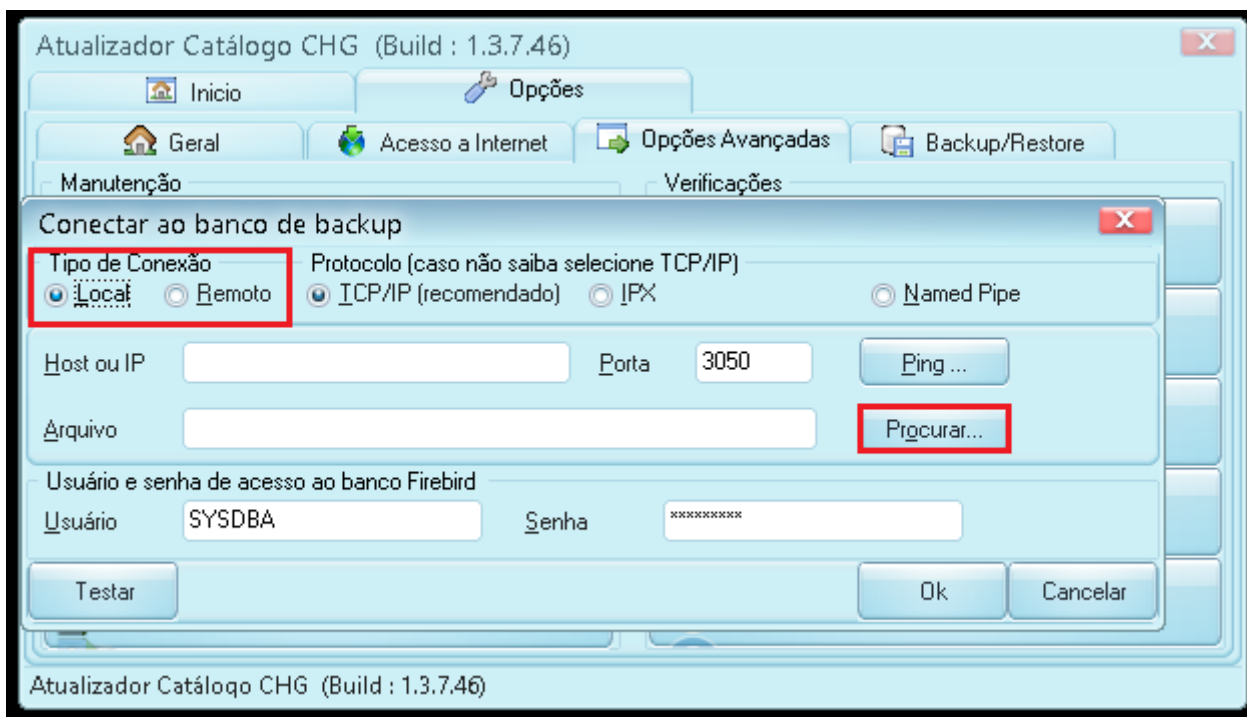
Atualizador Catálogo CHG (Build : 1.3.7.46)

Inicio

Opções

Geral

Acesso a Internet

Opções Avançadas

Backup/Restore

Manutenção

Verificações

Conectar ao banco de backup

Tipo de Conexão

Local

Remoto

Protocolo (caso não saiba selecione TCP/IP)

TCP/IP (recomendado)

IPX

Named Pipe

Host ou IP

Porta

3050

Ping ...

Arquivo

Procurar...

Usuário e senha de acesso ao banco Firebird

Usuário

SYSDBA

Senha

*********

Testar

Ok

Cancelar

Atualizador Catálogo CHG (Build : 1.3.7.46)